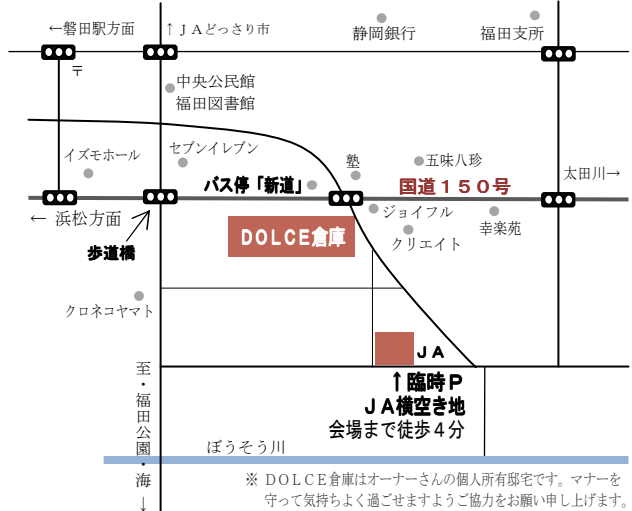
←磐田駅方面
↑ＪＡどっさり市
静岡銀行
福田支所
〒
中央公民館
福田図書館
イズモホール
セブンイレブン
塾
五味八珍
太田川→
バス停「新道」
国道１５０号
← 浜松方面
ジョイフル
幸楽苑
DOLCE倉庫
クリエイト
歩道橋
クロネコヤマト
ＪＡ
至・福田公園・海↓
↑臨時Ｐ
ＪＡ横空き地
会場まで徒歩４分
ぼうそう川
※ ＤＯＬＣＥ倉庫はオーナーさんの個人所有邸宅です。マナーを守って気持ちよく過ごせますようご協力をお願い申し上げます。